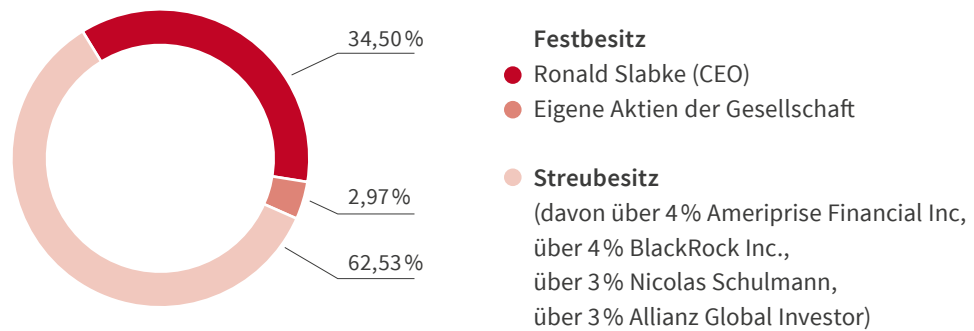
34,50 %

2,97 %

62,53 %

Festbesitz

Ronald Slabke (CEO)

Eigene Aktien der Gesellschaft

Streubesitz

(davon über 4 % Ameriprise Financial Inc, über 4 % BlackRock Inc., über 3 % Nicolas Schulmann, über 3 % Allianz Global Investor)